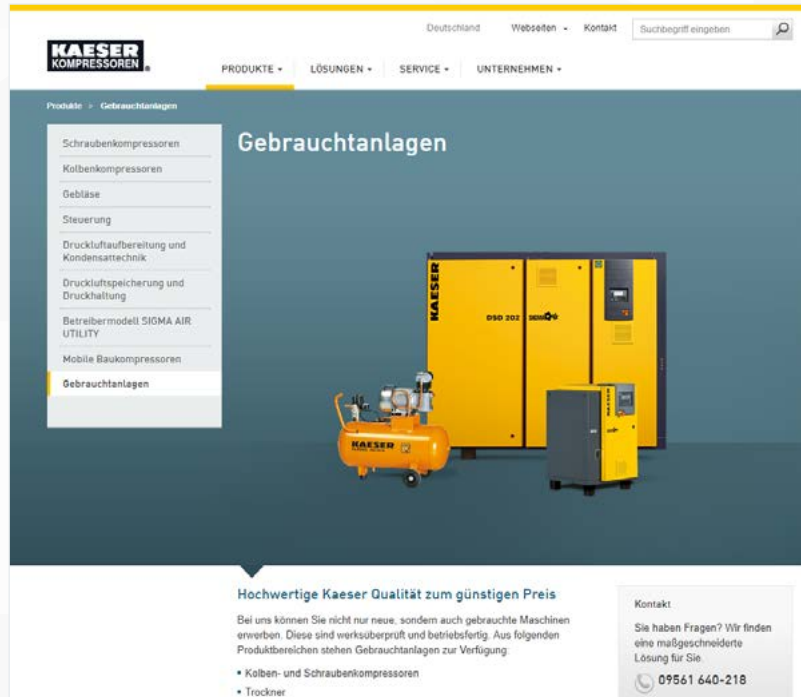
Deutschland Webseiten Kontakt Suchbegriff eingeben

KAESER KOMPRESSOREN

PRODUKTE LÖSUNGEN SERVICE UNTERNEHMEN

Produkte > Gebrauchtanlagen

Schraubenkompressoren
Kolbenkompressoren
Gebläse
Steuerung
Druckluftaufbereitung und Kondensattechnik
Druckluftspeicherung und Druckhaltung
Betreibermodell SIGMA AIR UTILITY
Mobile Baukompressoren
Gebrauchtanlagen

Gebrauchtanlagen

KAESER DSD 202

KAESER

Hochwertige Kaeser Qualität zum günstigen Preis

Bei uns können Sie nicht nur neue, sondern auch gebrauchte Maschinen erwerben. Diese sind werksüberprüft und betriebsfertig. Aus folgenden Produktbereichen stehen Gebrauchtanlagen zur Verfügung:

• Kolben- und Schraubenkompressoren
• Trockner

Kontakt

Sie haben Fragen? Wir finden eine maßgeschneiderte Lösung für Sie.

09561 640-218